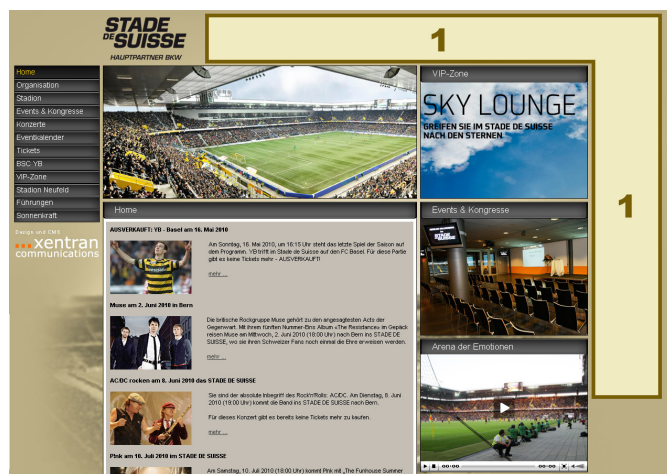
STADE DE SUISSE
HAUPTPARTNER BKW

1

1

Home
Organisation
Stadion
Events & Kongresse
Konzerte
Eventkalender
Tickets
BSC YB
VIP-Zone
Stadion Neufeld
Führungen
Sonnenkraft

Design und CMS
xentran communications

VIP-Zone

SKY LOUNGE
GREIFEN SIE IM STADE DE SUISSE NACH DEN STERNEN

Events & Kongresse

Arena der Emotionen

Home

AUSVERKAUFT: YB - Basel am 16. Mai 2010

Am Sonntag, 16. Mai 2010, um 16:15 Uhr steht das letzte Spiel der Saison auf dem Programm. YB trifft im Stade de Suisse auf den FC Basel. Für diese Partie gibt es keine Tickets mehr - AUSVERKAUFT!

mehr ...

Muse am 2. Juni 2010 in Bern

Die britische Rockgruppe Muse gehört zu den angesagtesten Acts der Gegenwart. Mit ihrem fünften Nummer-Eins Album «The Resistance» im Gepäck reisen Muse am Mittwoch, 2. Juni 2010 (18:00 Uhr) nach Bern ins STADE DE SUISSE, wo sie ihren Schweizer Fans noch einmal die Ehre erweisen werden.

mehr ...

AC/DC rocken am 8. Juni 2010 das STADE DE SUISSE

Sie sind der absolute Inbegriff des Rock'n'Roll: AC/DC. Am Dienstag, 8. Juni 2010 (19:00 Uhr) kommt die Band ins STADE DE SUISSE nach Bern.

Für dieses Konzert gibt es bereits keine Tickets mehr zu kaufen.

mehr ...

Pink am 10. Juli 2010 im STADE DE SUISSE

Am Samstag, 10. Juli 2010 (18:00 Uhr) kommt Pink mit „The Funhouse Summer